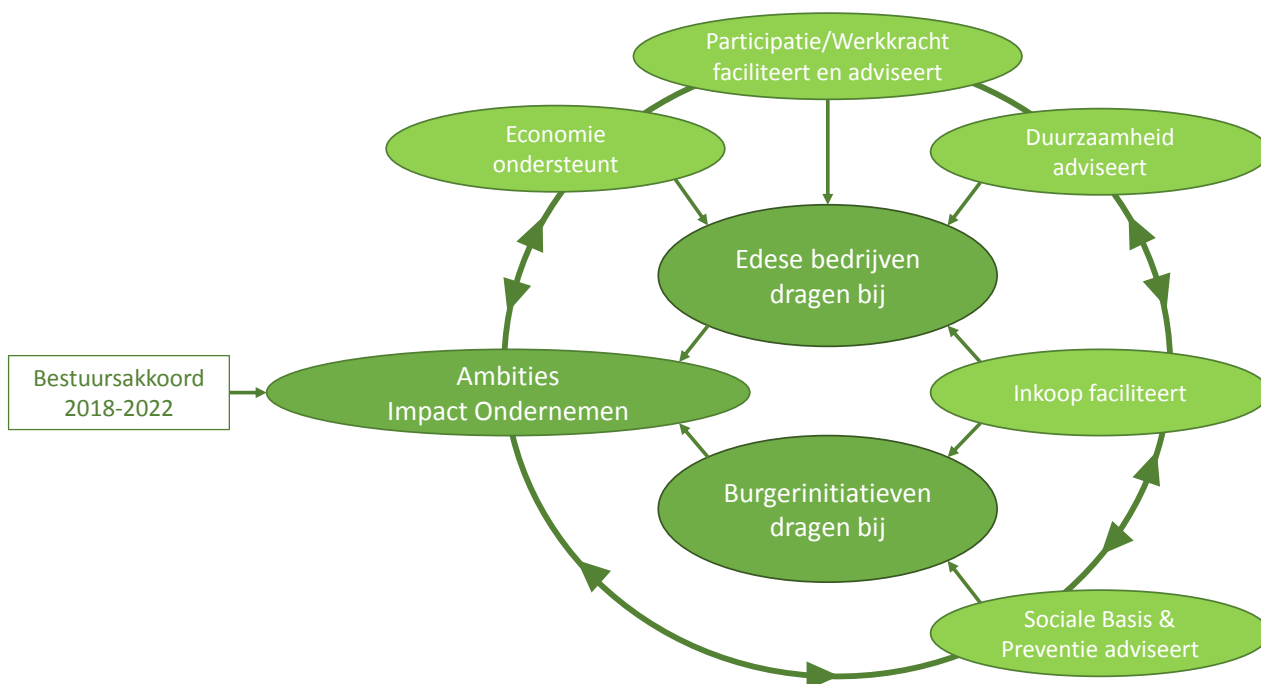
Participatie/Werkkracht faciliteert en adviseert

Economie ondersteunt

Duurzaamheid adviseert

Edese bedrijven dragen bij

Bestuursakkoord 2018-2022

Ambities Impact Ondernemen

Inkoop faciliteert

Burgerinitiatieven dragen bij

Sociale Basis & Preventie adviseert